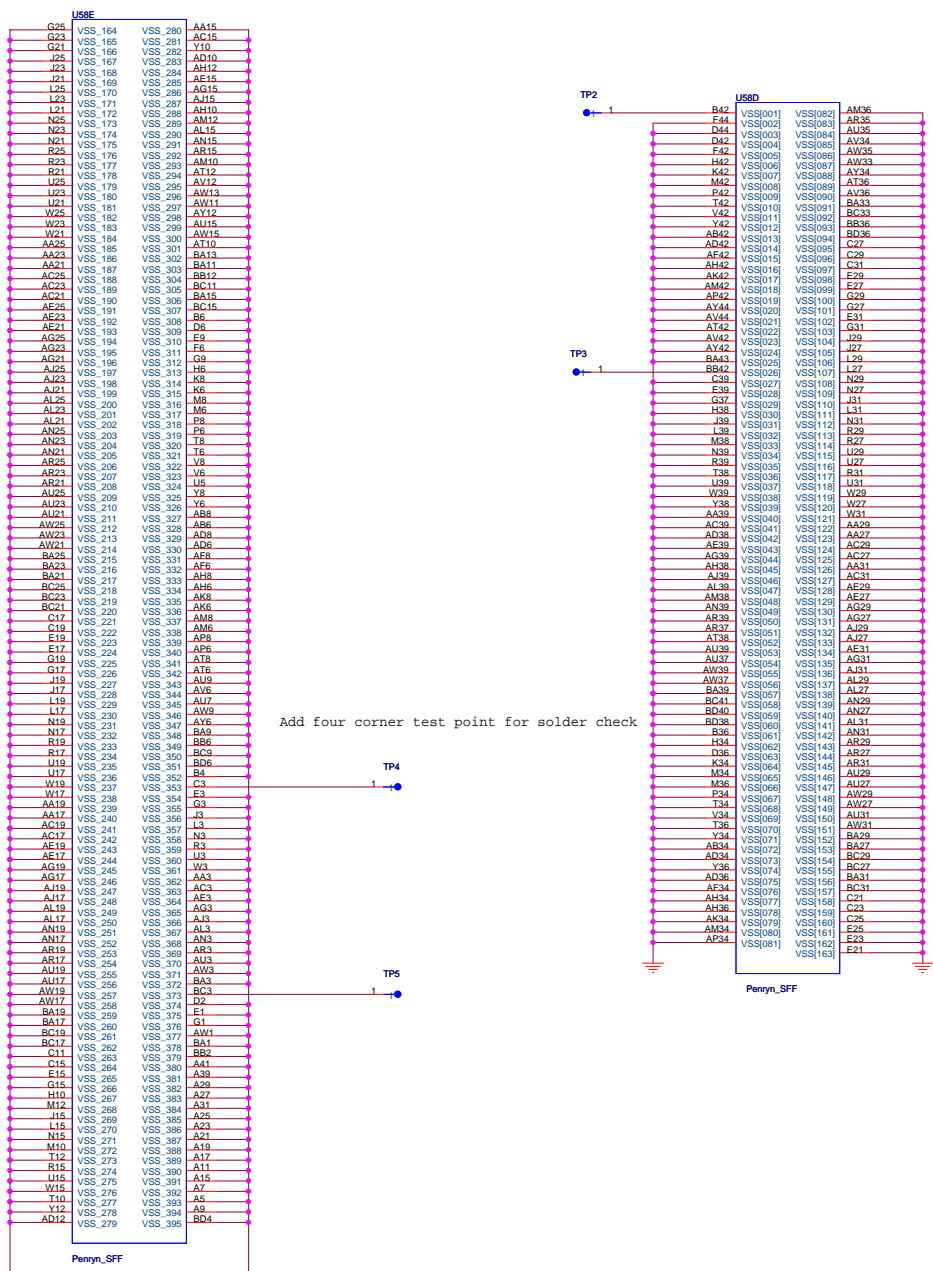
U58E

| | | | |
|---|---|---|---|
| G25 | VSS_164 | VSS_280 | AA15 |
| G23 | VSS_165 | VSS_281 | AC15 |
| G21 | VSS_166 | VSS_282 | Y10 |
| J25 | VSS_167 | VSS_283 | AD10 |
| J23 | VSS_168 | VSS_284 | AH12 |
| J21 | VSS_169 | VSS_285 | AE15 |
| L25 | VSS_170 | VSS_286 | AG15 |
| L23 | VSS_171 | VSS_287 | AJ15 |
| L21 | VSS_172 | VSS_288 | AH10 |
| N25 | VSS_173 | VSS_289 | AM12 |
| N23 | VSS_174 | VSS_290 | AL15 |
| N21 | VSS_175 | VSS_291 | AN15 |
| R25 | VSS_176 | VSS_292 | AR15 |
| R23 | VSS_177 | VSS_293 | AM10 |
| R21 | VSS_178 | VSS_294 | AT12 |
| U25 | VSS_179 | VSS_295 | AV12 |
| U23 | VSS_180 | VSS_296 | AW13 |
| U21 | VSS_181 | VSS_297 | AW11 |
| W25 | VSS_182 | VSS_298 | AY12 |
| W23 | VSS_183 | VSS_299 | AU15 |
| W21 | VSS_184 | VSS_300 | AW15 |
| AA25 | VSS_185 | VSS_301 | AT10 |
| AA23 | VSS_186 | VSS_302 | BA13 |
| AA21 | VSS_187 | VSS_303 | BA11 |
| AC25 | VSS_188 | VSS_304 | BB12 |
| AC23 | VSS_189 | VSS_305 | BC11 |
| AC21 | VSS_190 | VSS_306 | BA15 |
| AE25 | VSS_191 | VSS_307 | BC15 |
| AE23 | VSS_192 | VSS_308 | B6 |
| AE21 | VSS_193 | VSS_309 | D6 |
| AG25 | VSS_194 | VSS_310 | E9 |
| AG23 | VSS_195 | VSS_311 | F6 |
| AG21 | VSS_196 | VSS_312 | G9 |
| AJ25 | VSS_197 | VSS_313 | H6 |
| AJ23 | VSS_198 | VSS_314 | K8 |
| AJ21 | VSS_199 | VSS_315 | K6 |
| AL25 | VSS_200 | VSS_316 | M8 |
| AL23 | VSS_201 | VSS_317 | M6 |
| AL21 | VSS_202 | VSS_318 | P8 |
| AN25 | VSS_203 | VSS_319 | P6 |
| AN23 | VSS_204 | VSS_320 | T8 |
| AN21 | VSS_205 | VSS_321 | T6 |
| AR25 | VSS_206 | VSS_322 | V8 |
| AR23 | VSS_207 | VSS_323 | V6 |
| AR21 | VSS_208 | VSS_324 | U5 |
| AU25 | VSS_209 | VSS_325 | Y8 |
| AU23 | VSS_210 | VSS_326 | Y6 |
| AU21 | VSS_211 | VSS_327 | AB8 |
| AW25 | VSS_212 | VSS_328 | AB6 |
| AW23 | VSS_213 | VSS_329 | AD8 |
| AW21 | VSS_214 | VSS_330 | AD6 |
| BA25 | VSS_215 | VSS_331 | AF8 |
| BA23 | VSS_216 | VSS_332 | AF6 |
| BA21 | VSS_217 | VSS_333 | AH8 |
| BC25 | VSS_218 | VSS_334 | AH6 |
| BC23 | VSS_219 | VSS_335 | AK8 |
| BC21 | VSS_220 | VSS_336 | AK6 |
| C17 | VSS_221 | VSS_337 | AM8 |
| C19 | VSS_222 | VSS_338 | AM6 |
| E19 | VSS_223 | VSS_339 | AP8 |
| E17 | VSS_224 | VSS_340 | AP6 |
| G19 | VSS_225 | VSS_341 | AT8 |
| G17 | VSS_226 | VSS_342 | AT6 |
| J19 | VSS_227 | VSS_343 | AU9 |
| J17 | VSS_228 | VSS_344 | AV6 |
| L19 | VSS_229 | VSS_345 | AU7 |
| L17 | VSS_230 | VSS_346 | AW9 |
| N19 | VSS_231 | VSS_347 | AY6 |
| N17 | VSS_232 | VSS_348 | BA9 |
| R19 | VSS_233 | VSS_349 | BB6 |
| R17 | VSS_234 | VSS_350 | BC9 |
| U19 | VSS_235 | VSS_351 | BD6 |
| U17 | VSS_236 | VSS_352 | B4 |
| W19 | VSS_237 | VSS_353 | C3 |
| W17 | VSS_238 | VSS_354 | E3 |
| AA19 | VSS_239 | VSS_355 | G3 |
| AA17 | VSS_240 | VSS_356 | J3 |
| AC19 | VSS_241 | VSS_357 | L3 |
| AC17 | VSS_242 | VSS_358 | N3 |
| AE19 | VSS_243 | VSS_359 | R3 |
| AE17 | VSS_244 | VSS_360 | U3 |
| AG19 | VSS_245 | VSS_361 | W3 |
| AG17 | VSS_246 | VSS_362 | AA3 |
| AJ19 | VSS_247 | VSS_363 | AC3 |
| AJ17 | VSS_248 | VSS_364 | AE3 |
| AL19 | VSS_249 | VSS_365 | AG3 |
| AL17 | VSS_250 | VSS_366 | AJ3 |
| AN19 | VSS_251 | VSS_367 | AL3 |
| AN17 | VSS_252 | VSS_368 | AN3 |
| AR19 | VSS_253 | VSS_369 | AR3 |
| AR17 | VSS_254 | VSS_370 | AU3 |
| AU19 | VSS_255 | VSS_371 | AW3 |
| AU17 | VSS_256 | VSS_372 | BA3 |
| AW19 | VSS_257 | VSS_373 | BC3 |
| AW17 | VSS_258 | VSS_374 | D2 |
| BA19 | VSS_259 | VSS_375 | E1 |
| BA17 | VSS_260 | VSS_376 | G1 |
| BC19 | VSS_261 | VSS_377 | AW1 |
| BC17 | VSS_262 | VSS_378 | BA1 |
| C11 | VSS_263 | VSS_379 | BB2 |
| C15 | VSS_264 | VSS_380 | A41 |
| E15 | VSS_265 | VSS_381 | A39 |
| G15 | VSS_266 | VSS_382 | A29 |
| H10 | VSS_267 | VSS_383 | A27 |
| M12 | VSS_268 | VSS_384 | A31 |
| J15 | VSS_269 | VSS_385 | A25 |
| L15 | VSS_270 | VSS_386 | A23 |
| N15 | VSS_271 | VSS_387 | A21 |
| M10 | VSS_272 | VSS_388 | A19 |
| T12 | VSS_273 | VSS_389 | A17 |
| R15 | VSS_274 | VSS_390 | A11 |
| U15 | VSS_275 | VSS_391 | A15 |
| W15 | VSS_276 | VSS_392 | A7 |
| T10 | VSS_277 | VSS_393 | A5 |
| Y12 | VSS_278 | VSS_394 | A9 |
| AD12 | VSS_279 | VSS_395 | BD4 |

Penryn_SFF

TP2
1

U58D

| | | | |
|---|---|---|---|
| B42 | VSS[001] | VSS[082] | AM36 |
| F44 | VSS[002] | VSS[083] | AR35 |
| D44 | VSS[003] | VSS[084] | AU35 |
| D42 | VSS[004] | VSS[085] | AV34 |
| F42 | VSS[005] | VSS[086] | AW35 |
| H42 | VSS[006] | VSS[087] | AW33 |
| K42 | VSS[007] | VSS[088] | AY34 |
| M42 | VSS[008] | VSS[089] | AT36 |
| P42 | VSS[009] | VSS[090] | AV36 |
| T42 | VSS[010] | VSS[091] | BA33 |
| V42 | VSS[011] | VSS[092] | BC33 |
| Y42 | VSS[012] | VSS[093] | BB36 |
| AB42 | VSS[013] | VSS[094] | BD36 |
| AD42 | VSS[014] | VSS[095] | C27 |
| AF42 | VSS[015] | VSS[096] | C29 |
| AH42 | VSS[016] | VSS[097] | C31 |
| AK42 | VSS[017] | VSS[098] | E29 |
| AM42 | VSS[018] | VSS[099] | E27 |
| AP42 | VSS[019] | VSS[100] | G29 |
| AY44 | VSS[020] | VSS[101] | G27 |
| AV44 | VSS[021] | VSS[102] | E31 |
| AT42 | VSS[022] | VSS[103] | G31 |
| AV42 | VSS[023] | VSS[104] | J29 |
| AY42 | VSS[024] | VSS[105] | J27 |
| BA43 | VSS[025] | VSS[106] | L29 |
| BB42 | VSS[026] | VSS[107] | L27 |
| C39 | VSS[027] | VSS[108] | N29 |
| E39 | VSS[028] | VSS[109] | N27 |
| G37 | VSS[029] | VSS[110] | J31 |
| H38 | VSS[030] | VSS[111] | L31 |
| J39 | VSS[031] | VSS[112] | N31 |
| L39 | VSS[032] | VSS[113] | R29 |
| M38 | VSS[033] | VSS[114] | R27 |
| N39 | VSS[034] | VSS[115] | U29 |
| R39 | VSS[035] | VSS[116] | U27 |
| T38 | VSS[036] | VSS[117] | R31 |
| U39 | VSS[037] | VSS[118] | U31 |
| W39 | VSS[038] | VSS[119] | W29 |
| Y38 | VSS[039] | VSS[120] | W27 |
| AA39 | VSS[040] | VSS[121] | W31 |
| AC39 | VSS[041] | VSS[122] | AA29 |
| AD38 | VSS[042] | VSS[123] | AA27 |
| AE39 | VSS[043] | VSS[124] | AC29 |
| AG39 | VSS[044] | VSS[125] | AC27 |
| AH38 | VSS[045] | VSS[126] | AA31 |
| AJ39 | VSS[046] | VSS[127] | AC31 |
| AL39 | VSS[047] | VSS[128] | AE29 |
| AM38 | VSS[048] | VSS[129] | AE27 |
| AN39 | VSS[049] | VSS[130] | AG29 |
| AR39 | VSS[050] | VSS[131] | AG27 |
| AR37 | VSS[051] | VSS[132] | AJ29 |
| AT38 | VSS[052] | VSS[133] | AJ27 |
| AU39 | VSS[053] | VSS[134] | AE31 |
| AU37 | VSS[054] | VSS[135] | AG31 |
| AW39 | VSS[055] | VSS[136] | AJ31 |
| AW37 | VSS[056] | VSS[137] | AL29 |
| BA39 | VSS[057] | VSS[138] | AL27 |
| BC41 | VSS[058] | VSS[139] | AN29 |
| BD40 | VSS[059] | VSS[140] | AN27 |
| BD38 | VSS[060] | VSS[141] | AL31 |
| B36 | VSS[061] | VSS[142] | AN31 |
| H34 | VSS[062] | VSS[143] | AR29 |
| D36 | VSS[063] | VSS[144] | AR27 |
| K34 | VSS[064] | VSS[145] | AR31 |
| M34 | VSS[065] | VSS[146] | AU29 |
| M36 | VSS[066] | VSS[147] | AU27 |
| P34 | VSS[067] | VSS[148] | AW29 |
| T34 | VSS[068] | VSS[149] | AW27 |
| V34 | VSS[069] | VSS[150] | AU31 |
| T36 | VSS[070] | VSS[151] | AW31 |
| Y34 | VSS[071] | VSS[152] | BA29 |
| AB34 | VSS[072] | VSS[153] | BA27 |
| AD34 | VSS[073] | VSS[154] | BC29 |
| Y36 | VSS[074] | VSS[155] | BC27 |
| AD36 | VSS[075] | VSS[156] | BA31 |
| AF34 | VSS[076] | VSS[157] | BC31 |
| AH34 | VSS[077] | VSS[158] | C21 |
| AH36 | VSS[078] | VSS[159] | C23 |
| AK34 | VSS[079] | VSS[160] | C25 |
| AM34 | VSS[080] | VSS[161] | E25 |
| AP34 | VSS[081] | VSS[162] | E23 |
| | | VSS[163] | E21 |

Penryn_SFF

TP3
1

Add four corner test point for solder check

TP4
1

TP5
1